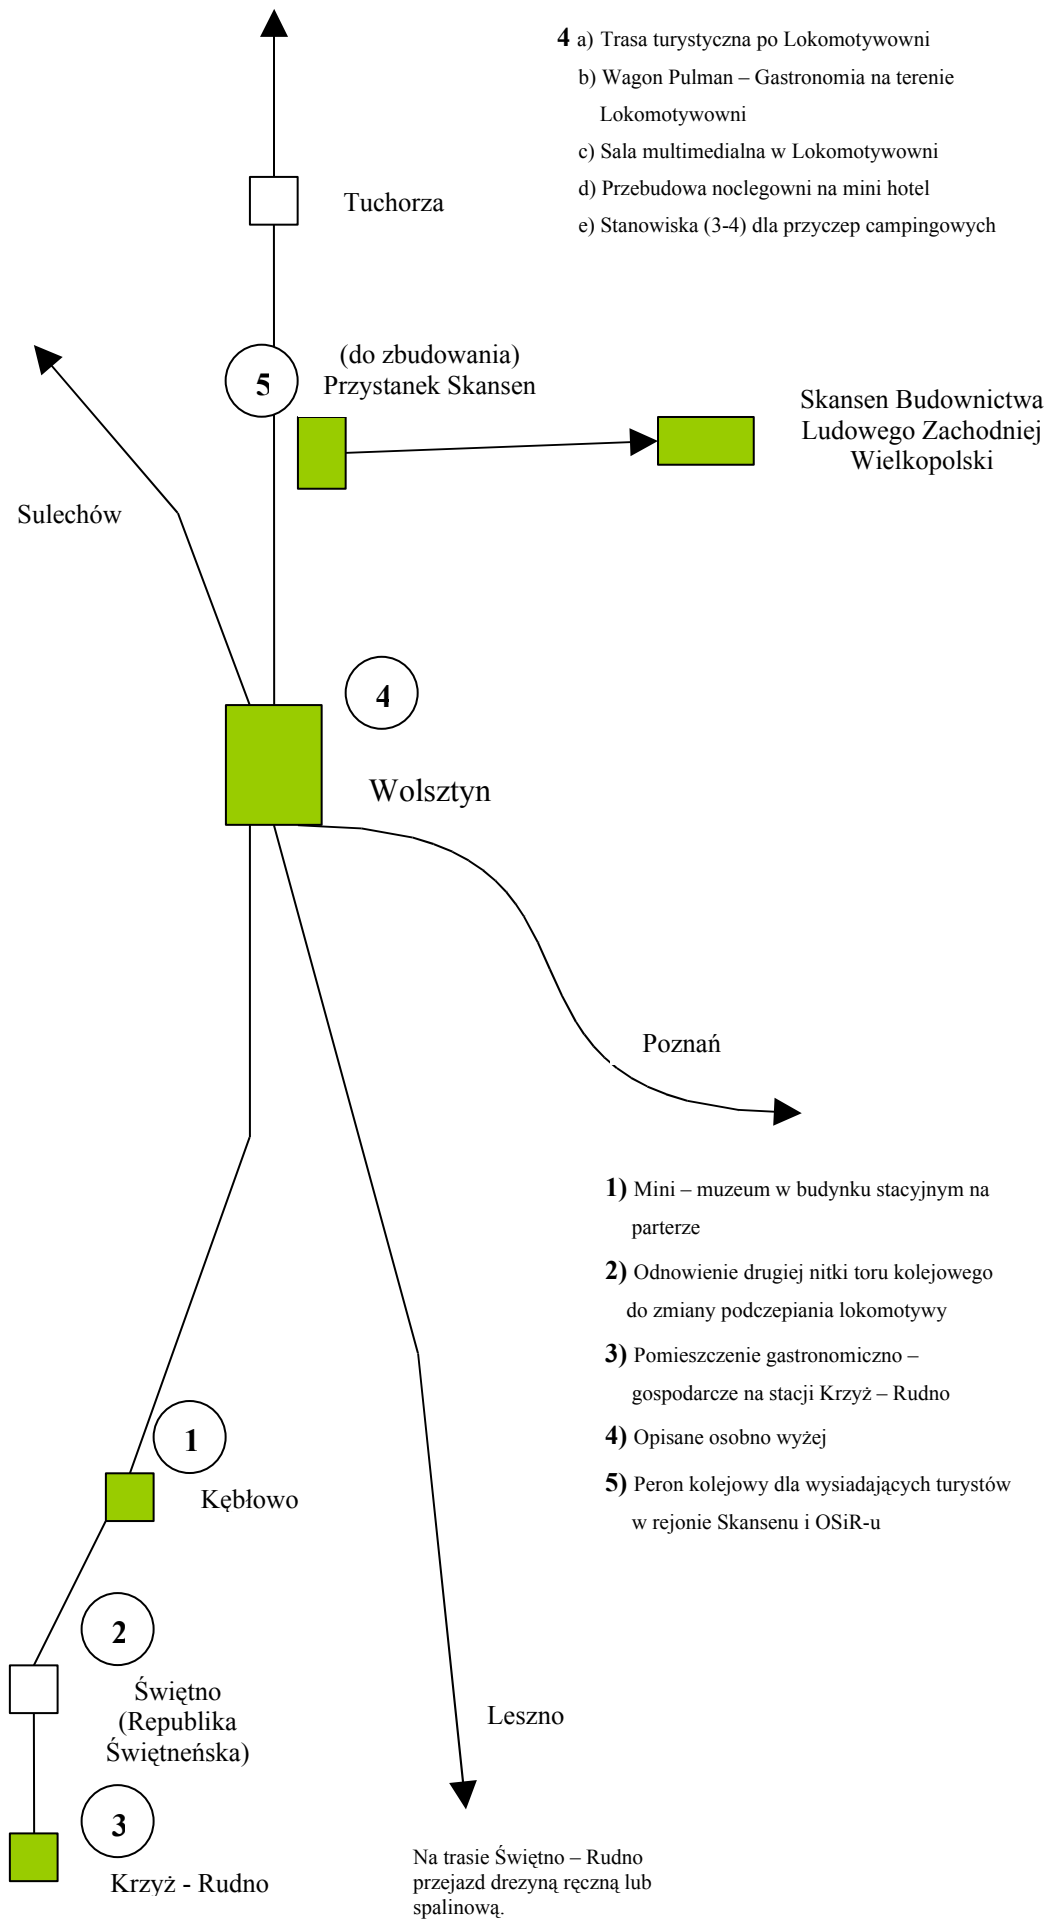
4 a) Trasa turystyczna po Lokomotywowni
b) Wagon Pulman – Gastronomia na terenie Lokomotywowni
c) Sala multimedialna w Lokomotywowni
d) Przebudowa noclegowni na mini hotel
e) Stanowiska (3-4) dla przyczep campingowych

Tuchorza

5

(do zbudowania)
Przystanek Skansen

Skansen Budownictwa Ludowego Zachodniej Wielkopolski

Sulechów

4

Wolsztyn

Poznań

1) Mini – muzeum w budynku stacyjnym na parterze

2) Odnowienie drugiej nitki toru kolejowego do zmiany podczepiania lokomotywy

3) Pomieszczenie gastronomiczno – gospodarcze na stacji Krzyż – Rudno

4) Opisane osobno wyżej

5) Peron kolejowy dla wysiadających turystów w rejonie Skansenu i OSiR-u

1

Kębłowo

2

Świętno
(Republika
Świętneńska)

Leszno

3

Krzyż - Rudno

Na trasie Świętno – Rudno przejazd drezyną ręczną lub spalinową.